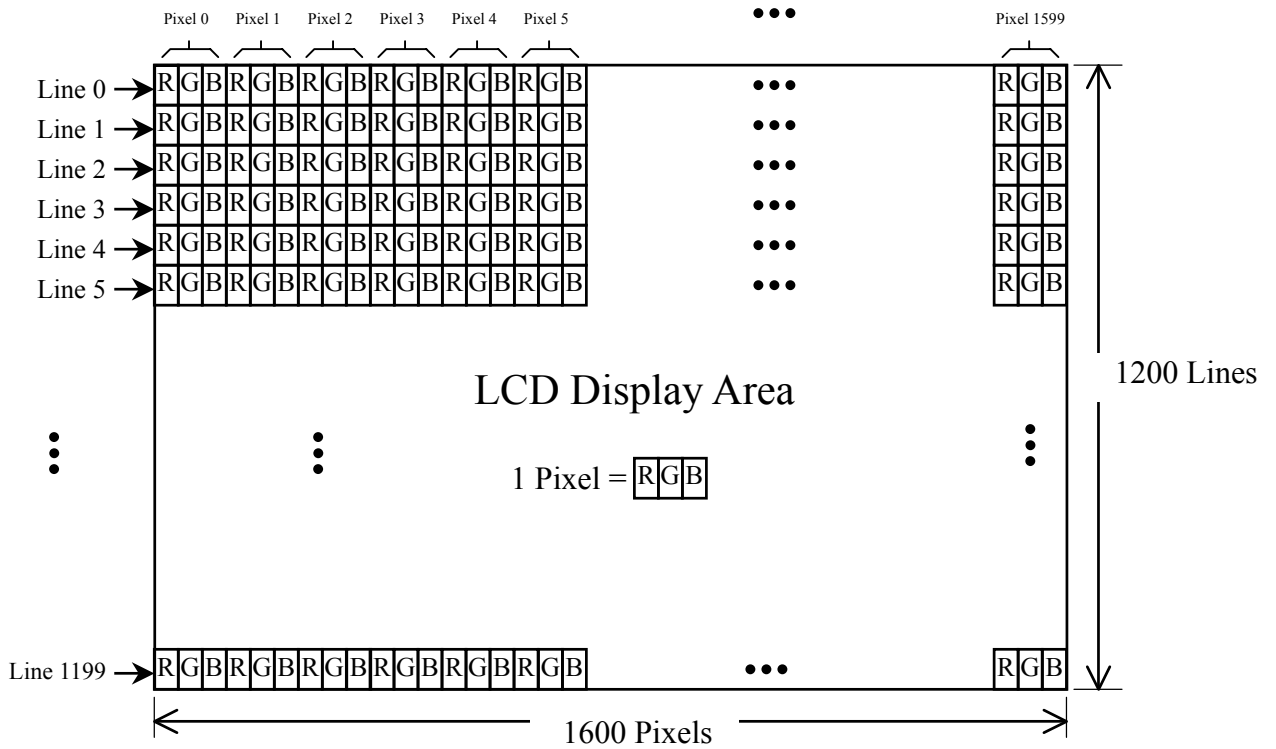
Pixel 0 Pixel 1 Pixel 2 Pixel 3 Pixel 4 Pixel 5 ••• Pixel 1599

Line 0 RGBRGBRGBRGBRGBRGB ••• RGB
Line 1 RGBRGBRGBRGBRGBRGB ••• RGB
Line 2 RGBRGBRGBRGBRGBRGB ••• RGB
Line 3 RGBRGBRGBRGBRGBRGB ••• RGB
Line 4 RGBRGBRGBRGBRGBRGB ••• RGB
Line 5 RGBRGBRGBRGBRGBRGB ••• RGB

LCD Display Area

1200 Lines

1 Pixel = RGB

Line 1199 RGBRGBRGBRGBRGBRGB ••• RGB

1600 Pixels